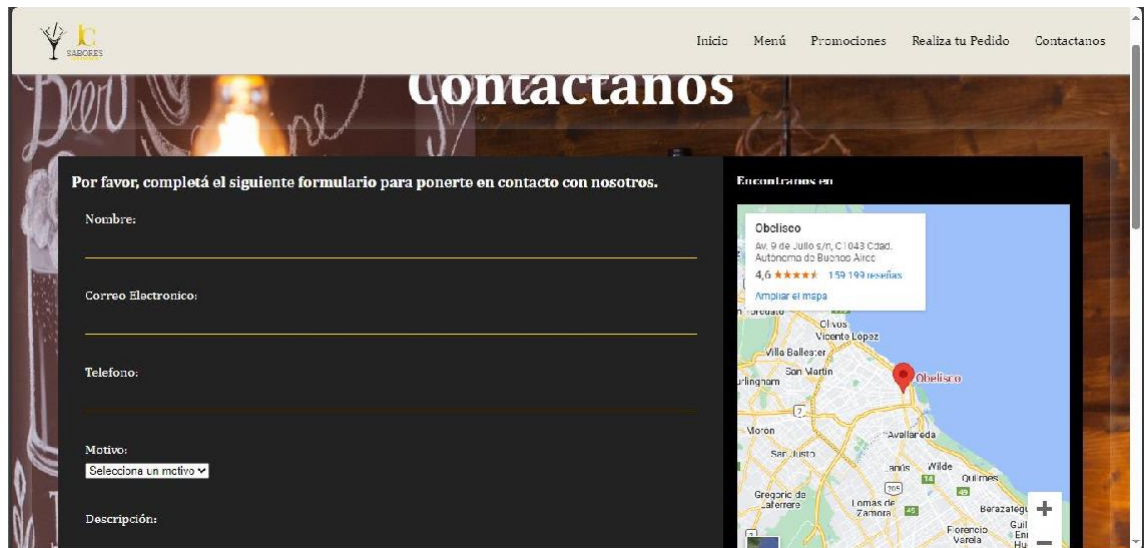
JC SABORES

Inicio Menú Promociones Realiza tu Pedido Contactanos

Contactanos

Por favor, completá el siguiente formulario para ponerte en contacto con nosotros.

Nombre:

Correo Electronico:

Telefono:

Motivo:
Selecciona un motivo

Descripción:

Encontranos en

Obelisco
Av. 9 de Julio s/n, C1043 Cdad. Autónoma de Buenos Aires
4,6 ★★★★★ 159.193 reseñas
Ampliar el mapa

Olivos
Vicente López
Villa Ballester
San Martín
Obelisco
Moron
Avellaneda
San Justo
Wilde
Quilmes
Gregorio de Laferrere
Lomas de Zamora
Berazategui
Florencio Varela

+
−